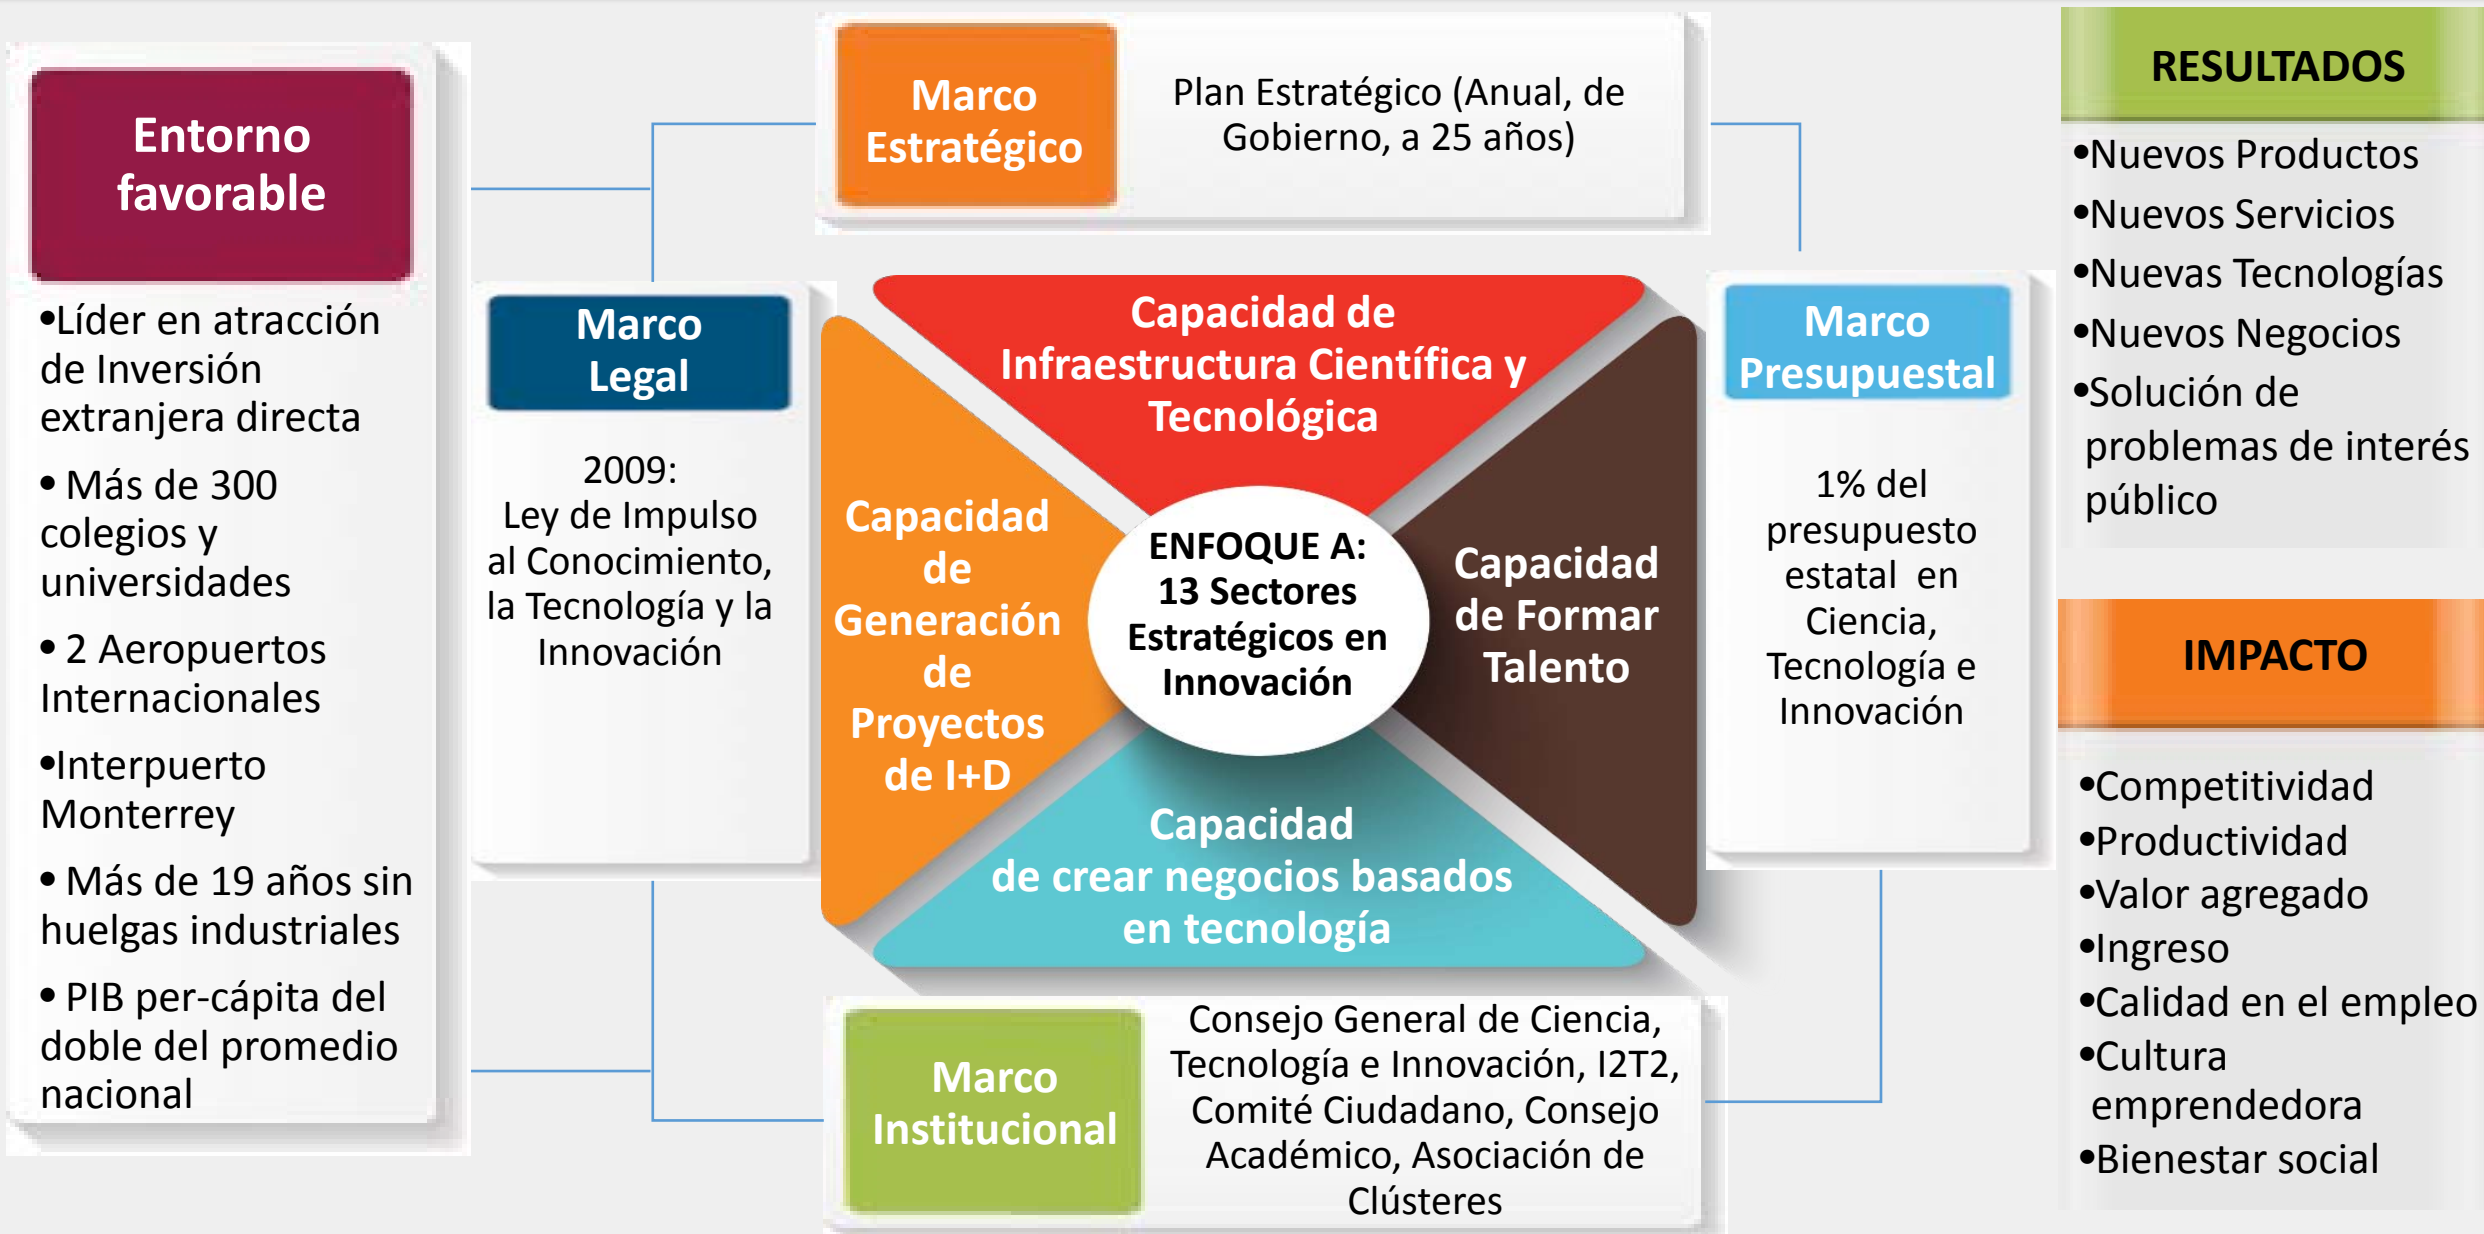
Entorno favorable

•Líder en atracción de Inversión extranjera directa

• Más de 300 colegios y universidades

• 2 Aeropuertos Internacionales

•Interpuerto Monterrey

• Más de 19 años sin huelgas industriales

• PIB per-cápita del doble del promedio nacional

Marco Estratégico

Plan Estratégico (Anual, de Gobierno, a 25 años)

Marco Legal

2009:
Ley de Impulso al Conocimiento, la Tecnología y la Innovación

Capacidad de Infraestructura Científica y Tecnológica

Capacidad de Generación de Proyectos de I+D

ENFOQUE A:
13 Sectores Estratégicos en Innovación

Capacidad de Formar Talento

Capacidad de crear negocios basados en tecnología

Marco Presupuestal

1% del presupuesto estatal en Ciencia, Tecnología e Innovación

Marco Institucional

Consejo General de Ciencia, Tecnología e Innovación, I2T2, Comité Ciudadano, Consejo Académico, Asociación de Clústeres

RESULTADOS

•Nuevos Productos
•Nuevos Servicios
•Nuevas Tecnologías
•Nuevos Negocios
•Solución de problemas de interés público

IMPACTO

•Competitividad
•Productividad
•Valor agregado
•Ingreso
•Calidad en el empleo
•Cultura emprendedora
•Bienestar social